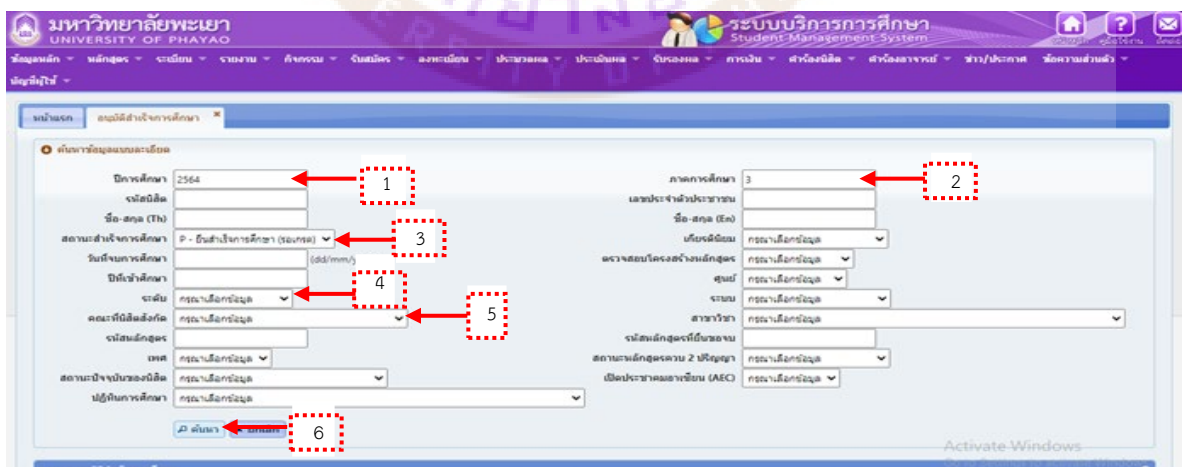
มหาวิทยาลัยพะเยา
UNIVERSITY OF PHAYAO

ระบบบริการการศึกษา
Student Management System

ข้อมูลหลัก ▾ หลักสูตร ▾ ระเบียน ▾ รายงาน ▾ กิจกรรม ▾ รับสมัคร ▾ ลงทะเบียน ▾ ประมวลผล ▾ ประเมินผล ▾ รับรองผล ▾ การเงิน ▾ สำหรับนิสิต ▾ สำหรับอาจารย์ ▾ ข่าว/ประกาศ ข้อความส่วนตัว ▾ บัญชีผู้ใช้ ▾

หน้าแรก | อนุมัติสำเร็จการศึกษา ✕

ค้นหาข้อมูลแบบละเอียด

ปีการศึกษา 2564 — 1
ภาคการศึกษา 3 — 2
รหัสนิสิต
เลขประจำตัวประชาชน
ชื่อ-สกุล (Th)
ชื่อ-สกุล (En)
สถานะสำเร็จการศึกษา P - ยื่นสำเร็จการศึกษา (รออนุมัติ) — 3
เกียรตินิยม กรุณาเลือกข้อมูล
วันที่จบการศึกษา (dd/mm/)
ตรวจสอบโครงสร้างหลักสูตร กรุณาเลือกข้อมูล
ปีที่เข้าศึกษา
ศูนย์ กรุณาเลือกข้อมูล
ระดับ กรุณาเลือกข้อมูล — 4
ระบบ กรุณาเลือกข้อมูล
คณะที่นิสิตสังกัด กรุณาเลือกข้อมูล — 5
สาขาวิชา กรุณาเลือกข้อมูล
รหัสหลักสูตร
รหัสหลักสูตรที่ยื่นขอจบ
เพศ กรุณาเลือกข้อมูล
สถานะหลักสูตรควบ 2 ปริญญา กรุณาเลือกข้อมูล
สถานะปัจจุบันของนิสิต กรุณาเลือกข้อมูล
เปิดประชาคมอาเซียน (AEC) กรุณาเลือกข้อมูล
ปฏิทินการศึกษา กรุณาเลือกข้อมูล

ค้นหา | ยกเลิก — 6

Activate Windows